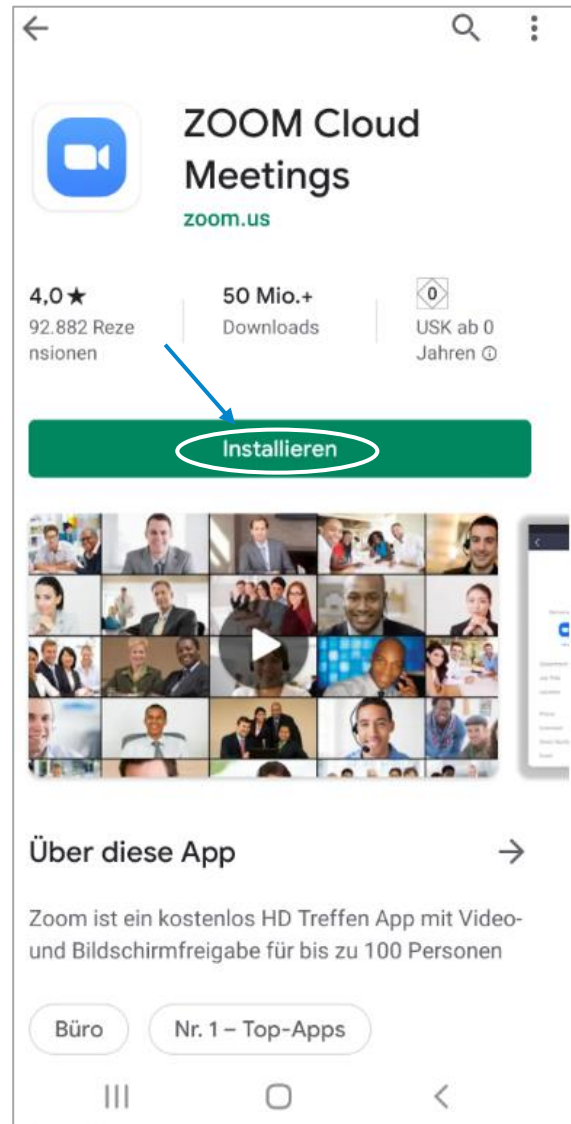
ZOOM Cloud Meetings

zoom.us

4,0 ★
92.882 Rezensionen

50 Mio.+
Downloads

0
USK ab 0 Jahren ⓘ

Installieren

Über diese App

Zoom ist ein kostenlos HD Treffen App mit Video- und Bildschirmfreigabe für bis zu 100 Personen

Büro

Nr. 1 – Top-Apps